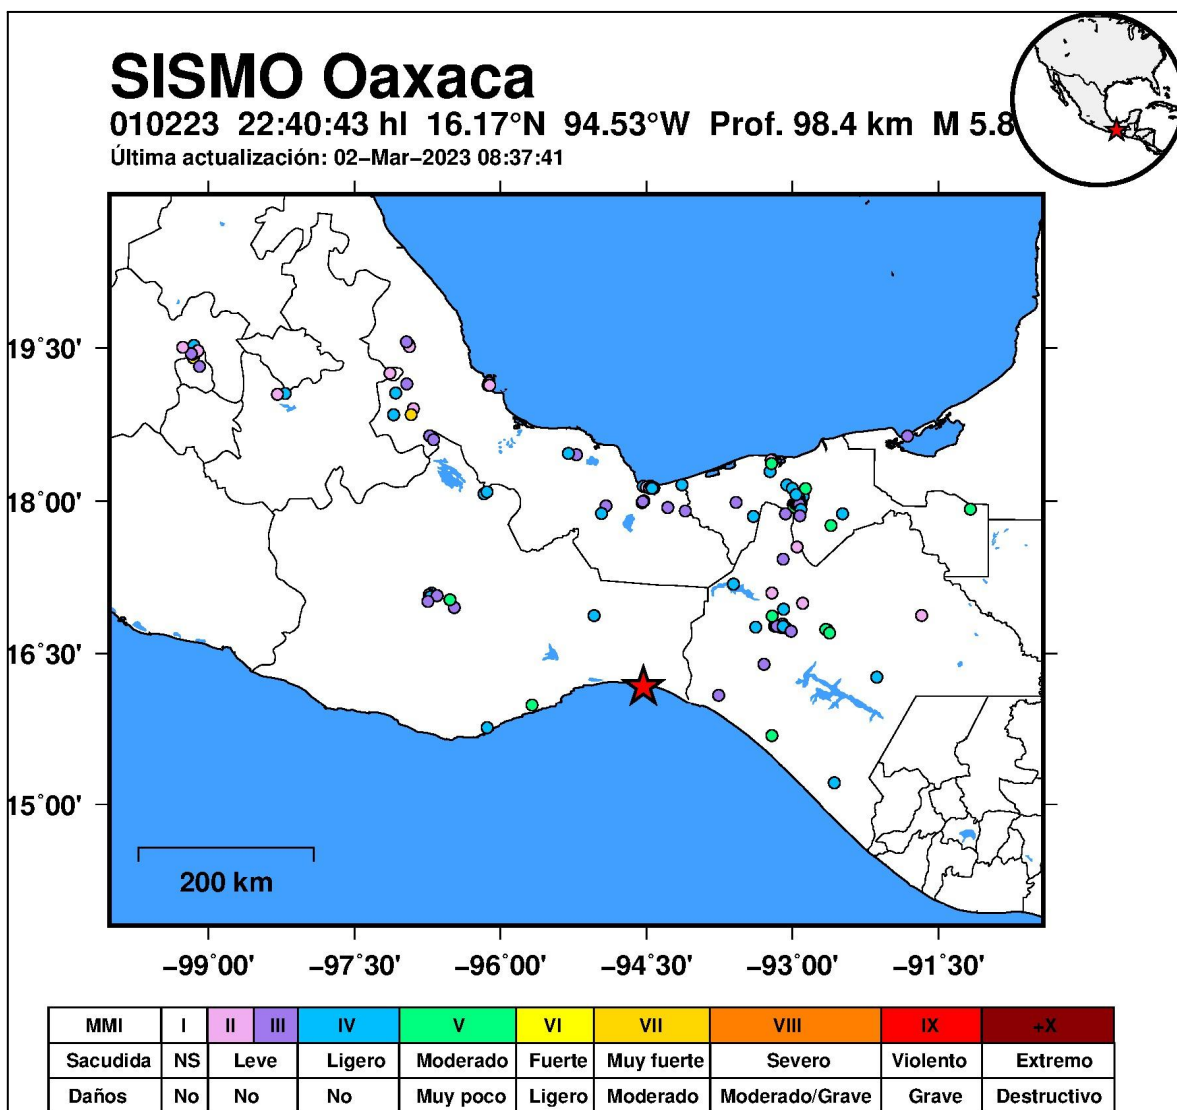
SISMO Oaxaca
010223 22:40:43 hl 16.17°N 94.53°W Prof. 98.4 km M 5.8
Última actualización: 02–Mar–2023 08:37:41

19°30'
18°00'
16°30'
15°00'

200 km

−99°00' −97°30' −96°00' −94°30' −93°00' −91°30'

| MMI | I | II | III | IV | V | VI | VII | VIII | IX | +X |
|---|---|---|---|---|---|---|---|---|---|---|
| Sacudida | NS | Leve | | Ligero | Moderado | Fuerte | Muy fuerte | Severo | Violento | Extremo |
| Daños | No | No | | No | Muy poco | Ligero | Moderado | Moderado/Grave | Grave | Destructivo |